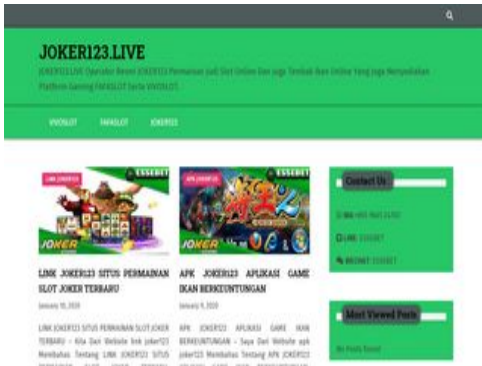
JOKER123.LIVE

JOKER123.LIVE Operator Resmi JOKER123 Permainan Judi Slot Online Dan juga Tembak Ikan Online Yang juga Menyediakan Platform Gaming FAFASLOT Serta VIVOSLOT.

VIVOSLOT FAFASLOT JOKER123

LINK JOKER123

ESSEBET

JOKER

LINK JOKER123 SITUS PERMAINAN SLOT JOKER TERBARU

January 10, 2020

LINK JOKER123 SITUS PERMAINAN SLOT JOKER TERBARU – Kita Dari Website link joker123 Membahas Tentang LINK JOKER123 SITUS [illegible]

APK JOKER123

ESSEBET

JOKER

APK JOKER123 APLIKASI GAME IKAN BERKEUNTUNGAN

January 9, 2020

APK JOKER123 APLIKASI GAME IKAN BERKEUNTUNGAN – Saya Dari Website apk joker123 Membahas Tentang APK JOKER123 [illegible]

Contact Us

WA: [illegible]

LINE: ESSEBET

WECHAT: ESSEBET

Most Viewed Posts

No Posts Found.